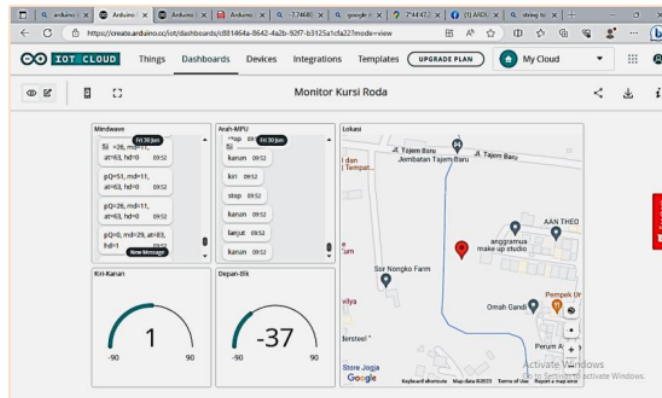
Q arduino | Arduino | Arduino | Arduino | Q -7.74681 | Q google | 7°44'47.2 | (1) ARDU | Q string to

https://create.arduino.cc/iot/dashboards/c881464a-8642-4a2b-92f7-b3125a1cfa22?mode=view

IOT CLOUD Things Dashboards Devices Integrations Templates UPGRADE PLAN My Cloud

Monitor Kursi Roda

Mindwave
Fri 30 Jun
Si =26, md=11, at=63, hd=0 09:52
pQ=51, md=11, at=63, hd=0 09:52
pQ=26, md=11, at=63, hd=0 09:52
pQ=0, md=29, at=83, hd=1 09:52
New Message

Arah-MPU
Fri 30 Jun
stop
Si
kanan 09:52
kiri 09:52
stop 09:52
kanan 09:52
lanjut 09:52
kanan 09:52

Lokasi
Jl. Tajem Baru
Jembatan Tajem Baru
Jl. Tajem Baru
AAN THEO
anggrarnus make-up studio
Sor Nongko Farm
Omah Gandi
Pempek Ur
Perum A
Store Jogja
Google
Keyboard shortcuts Map data ©2023 Terms of Use Report a map error

Kiri-Kanan
1
-90 90

Depan-Blk
-37
-90 90

Activate Windows
Go to Settings to activate Windows.